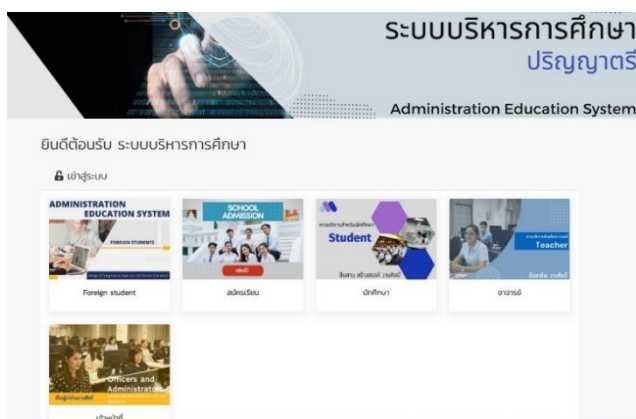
ระบบบริหารการศึกษา
ปริญญาตรี
Administration Education System

ยินดีต้อนรับ ระบบบริหารการศึกษา

เข้าสู่ระบบ

ADMINISTRATION EDUCATION SYSTEM
FOREIGN STUDENTS
Foreign student

SCHOOL ADMISSION
สมัครเรียน

Student
นักศึกษา

Teacher
อาจารย์

Officers and Administrators
เจ้าหน้าที่